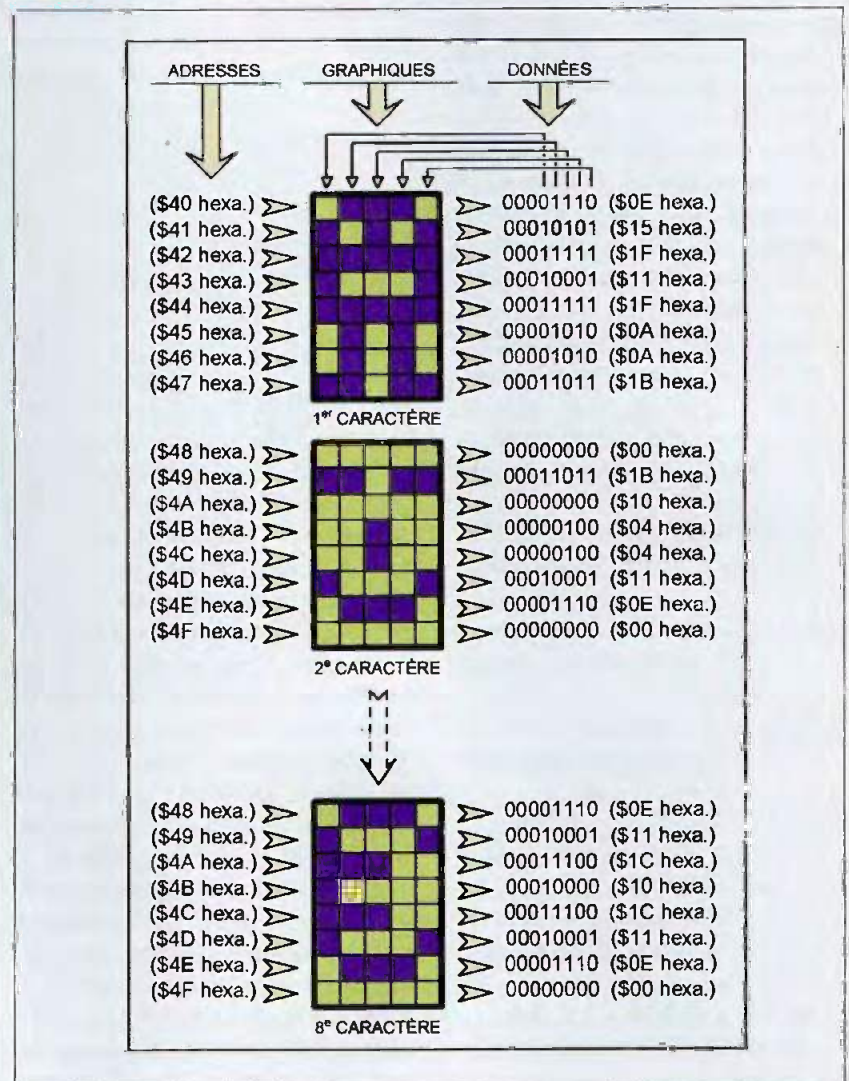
ADRESSES GRAPHIQUES DONNÉES

($40 hexa.) 00001110 ($0E hexa.)
($41 hexa.) 00010101 ($15 hexa.)
($42 hexa.) 00011111 ($1F hexa.)
($43 hexa.) 00010001 ($11 hexa.)
($44 hexa.) 00011111 ($1F hexa.)
($45 hexa.) 00001010 ($0A hexa.)
($46 hexa.) 00001010 ($0A hexa.)
($47 hexa.) 00011011 ($1B hexa.)

1$^{er}$ CARACTÈRE

($48 hexa.) 00000000 ($00 hexa.)
($49 hexa.) 00011011 ($1B hexa.)
($4A hexa.) 00000000 ($10 hexa.)
($4B hexa.) 00000100 ($04 hexa.)
($4C hexa.) 00000100 ($04 hexa.)
($4D hexa.) 00010001 ($11 hexa.)
($4E hexa.) 00001110 ($0E hexa.)
($4F hexa.) 00000000 ($00 hexa.)

2$^{e}$ CARACTÈRE

($48 hexa.) 00001110 ($0E hexa.)
($49 hexa.) 00010001 ($11 hexa.)
($4A hexa.) 00011100 ($1C hexa.)
($4B hexa.) 00010000 ($10 hexa.)
($4C hexa.) 00011100 ($1C hexa.)
($4D hexa.) 00010001 ($11 hexa.)
($4E hexa.) 00001110 ($0E hexa.)
($4F hexa.) 00000000 ($00 hexa.)

8$^{e}$ CARACTÈRE